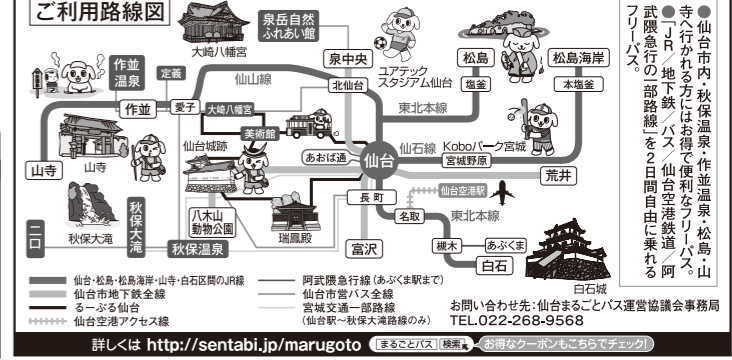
ご利用路線図

大崎八幡宮
泉岳自然ふれあい館
泉中央
ユアテック スタジアム仙台
松島
松島海岸
塩釜
本塩釜
作並温泉
定義
仙山線
作並
愛子
北仙台
東北本線
大崎八幡宮
美術館
仙台城跡
山寺
山寺
あおば通
仙台
仙石線
Koboパーク宮城
宮城野原
仙台空港駅
荒井
秋保大滝
秋保大滝
二口
八木山動物公園
長町
名取
東北本線
瑞鳳殿
富沢
槻木
あぶくま
白石
白石城
秋保温泉

仙台・松島・松島海岸・山寺・白石区間のJR線
仙台市地下鉄全線
るーぷる仙台
仙台空港アクセス線
阿武隈急行線（あぶくま駅まで）
仙台市営バス全線
宮城交通一部路線（仙台駅～秋保大滝路線のみ）

お問い合わせ先：仙台まるごとパス運営協議会事務局
TEL.022-268-9568

●仙台市内・秋保温泉・作並温泉・松島・山寺へ行かれる方にはお得で便利なフリーパス。
●「JR／地下鉄／バス／仙台空港鉄道／阿武隈急行の一部路線」を2日間自由に乗れるフリーパス。

詳しくは http://sentabi.jp/marugoto まるごとパス 検索 お得なクーポンもこちらでチェック!